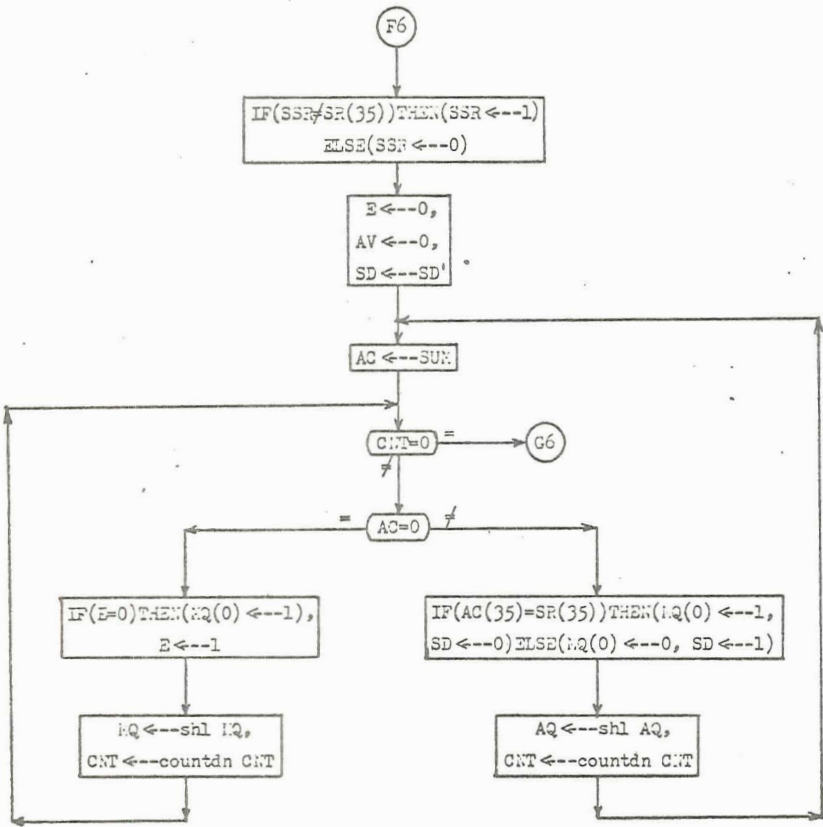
F6

IF(SSR≠SR(35))THEN(SSR ⇐--1)
ELSE(SSR ⇐--0)

E ⇐--0,
AV ⇐--0,
SD ⇐--SD'

AC ⇐--SUM

CNT=0 =

G6

≠

= AC=0 ≠

IF(E=0)THEN(MQ(0) ⇐--1),
E ⇐--1

IF(AC(35)=SR(35))THEN(MQ(0) ⇐--1,
SD ⇐--0)ELSE(MQ(0) ⇐--0, SD ⇐--1)

MQ ⇐--shl MQ,
CNT ⇐--countdn CNT

AQ ⇐--shl AQ,
CNT ⇐--countdn CNT